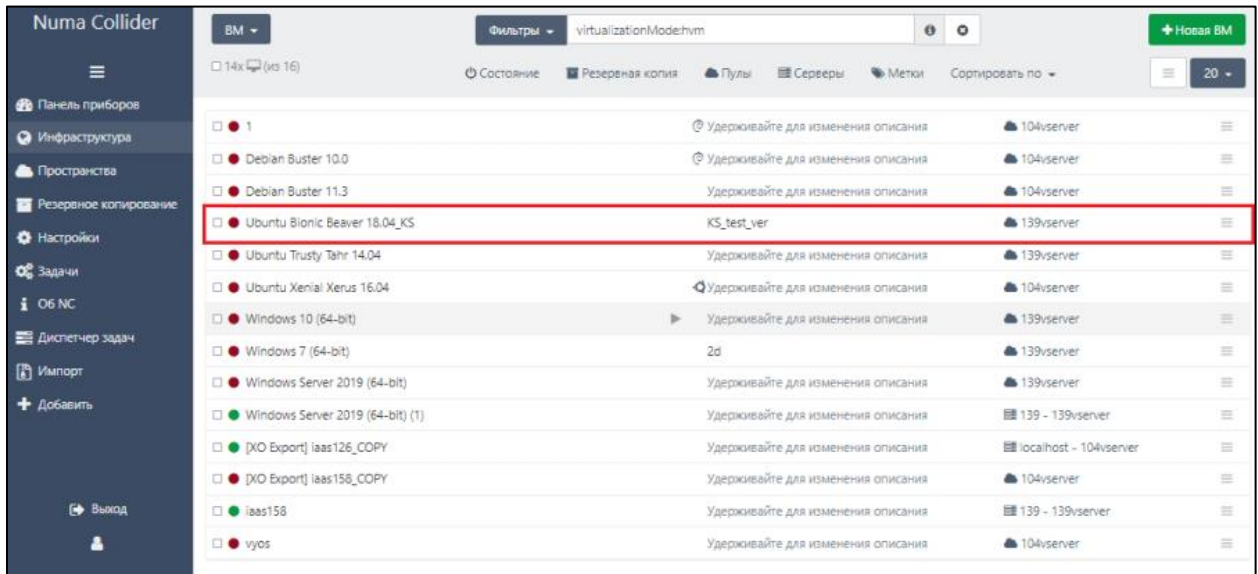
Numa Collider

Панель приборов
Инфраструктура
Пространства
Резервное копирование
Настройки
Задачи
Об NC
Диспетчер задач
Импорт
Добавить

Выход

ВМ

Фильтры virtualizationMode:hvm

+ Новая ВМ

14x (из 16)

Состояние Резервная копия Пулы Серверы Метки Сортировать по

20

| | | |
|---|---|---|
| 1 | Удерживайте для изменения описания | 104vserver |
| Debian Buster 10.0 | Удерживайте для изменения описания | 104vserver |
| Debian Buster 11.3 | Удерживайте для изменения описания | 104vserver |
| Ubuntu Bionic Beaver 18.04_KS | KS_test_ver | 139vserver |
| Ubuntu Trusty Tahr 14.04 | Удерживайте для изменения описания | 139vserver |
| Ubuntu Xenial Xerus 16.04 | Удерживайте для изменения описания | 104vserver |
| Windows 10 (64-bit) | Удерживайте для изменения описания | 139vserver |
| Windows 7 (64-bit) | 2d | 139vserver |
| Windows Server 2019 (64-bit) | Удерживайте для изменения описания | 139vserver |
| Windows Server 2019 (64-bit) (1) | Удерживайте для изменения описания | 139 - 139vserver |
| [XO Export] iaas126_COPY | Удерживайте для изменения описания | localhost - 104vserver |
| [XO Export] iaas158_COPY | Удерживайте для изменения описания | 104vserver |
| iaas158 | Удерживайте для изменения описания | 139 - 139vserver |
| vyos | Удерживайте для изменения описания | 104vserver |